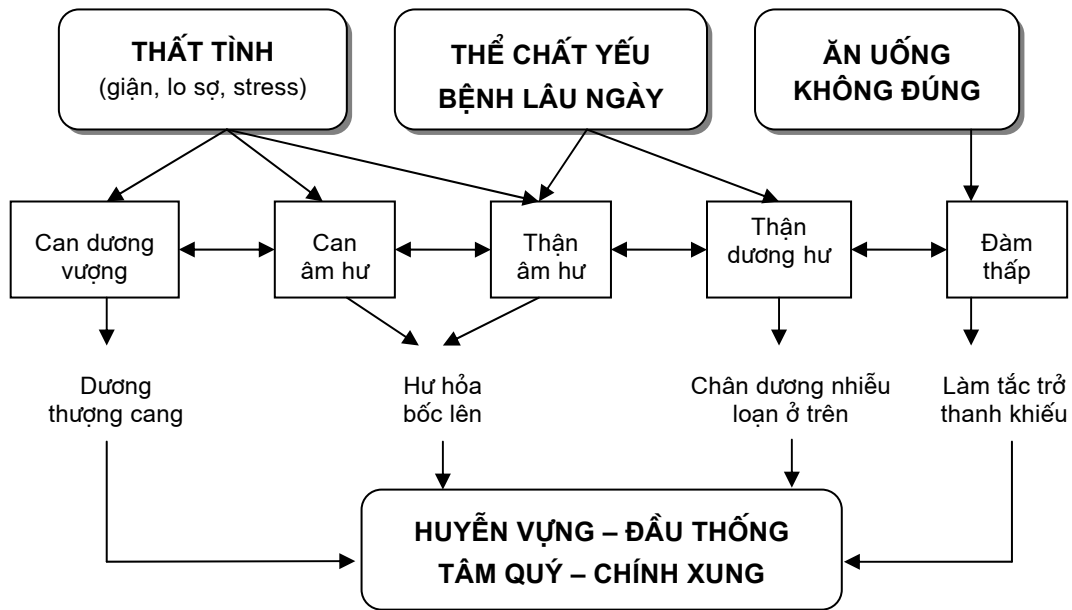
THẤT TÌNH
(giận, lo sợ, stress)

THỂ CHẤT YẾU
BỆNH LÂU NGÀY

ĂN UỐNG
KHÔNG ĐÚNG

Can dương vượng

Can âm hư

Thận âm hư

Thận dương hư

Đàm thấp

Dương thượng cang

Hư hỏa bốc lên

Chân dương nhiễu loạn ở trên

Làm tắc trở thanh khiếu

HUYỄN VỰNG – ĐẦU THỐNG
TÂM QUÝ – CHÍNH XUNG